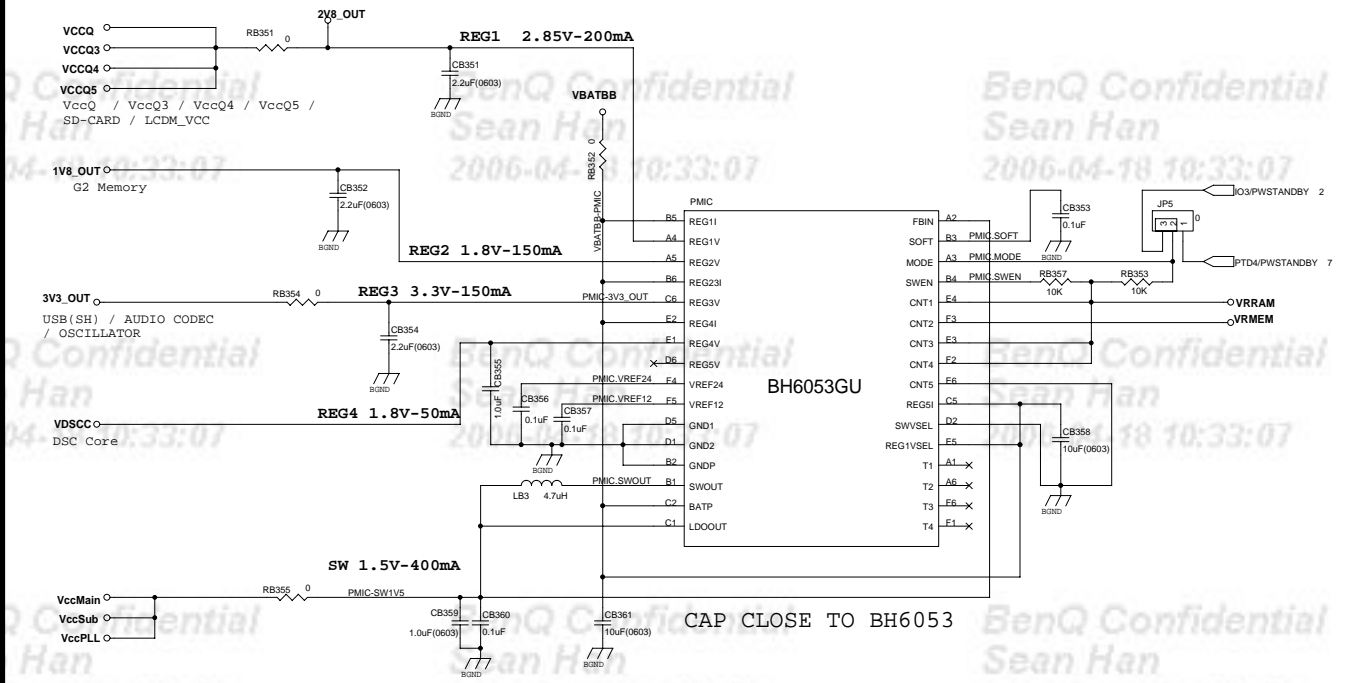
VCCQ
VCCQ3
VCCQ4
VCCQ5
RB351 0
2V8_OUT
REG1 2.85V-200mA
CB351
2.2uF(0603)
BGND
VccQ / VccQ3 / VccQ4 / VccQ5 /
SD-CARD / LCDM_VCC
BenQ Confidential
Sean Han
2006-04-18 10:33:07
VBATBB
RB352 0
VBATBB-PMIC
BenQ Confidential
Sean Han
2006-04-18 10:33:07
1V8_OUT
G2 Memory
CB352
2.2uF(0603)
BGND
REG2 1.8V-150mA
PMIC
B5 REG1I
A4 REG1V
A5 REG2V
B6 REG23I
C6 REG3V
E2 REG4I
E1 REG4V
D6 REG5V
F4 VREF24
F5 VREF12
D5 GND1
D1 GND2
B2 GNDP
B1 SWOUT
C2 BATP
C1 LDOOUT
BH6053GU
FBIN A2
SOFT B3
MODE A3
SWEN B4
CNT1 E4
CNT2 F3
CNT3 E3
CNT4 F2
CNT5 F6
REG5I C5
SWVSEL D2
REG1VSEL E5
T1 A1
T2 A6
T3 F6
T4 F1
CB353
0.1uF
BGND
PMIC.SOFT
PMIC.MODE
PMIC.SWEN
RB357 10K
RB353 10K
JP5
3 2 1
0
IO3/PWSTANDBY 2
PTD4/PWSTANDBY 7
VRRAM
VRMEM
3V3_OUT
RB354 0
REG3 3.3V-150mA
PMIC-3V3_OUT
USB(SH) / AUDIO CODEC
/ OSCILLATOR
CB354
2.2uF(0603)
BGND
Confidential
Han
CB355
1.0uF
CB356
0.1uF
CB357
0.1uF
PMIC.VREF24
PMIC.VREF12
BGND
VDSCC
DSC Core
REG4 1.8V-50mA
CB358
10uF(0603)
BGND
BenQ Confidential
Sean Han
2006-04-18 10:33:07
PMIC.SWOUT
LB3 4.7uH
SW 1.5V-400mA
VccMain
VccSub
VccPLL
RB355 0
PMIC-SW1V5
CB359
1.0uF(0603)
CB360
0.1uF
CB361
10uF(0603)
BGND
BGND
CAP CLOSE TO BH6053
BenQ Confidential
Sean Han